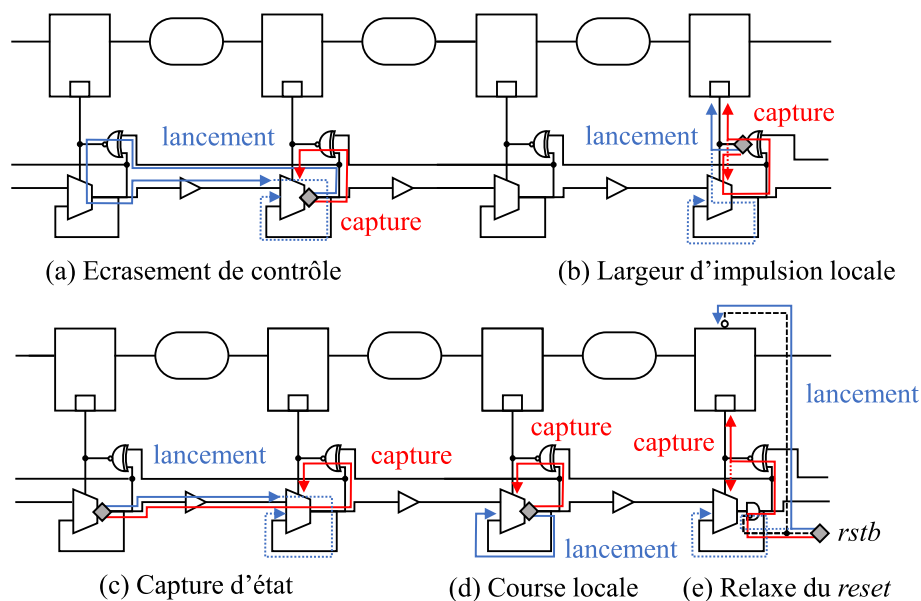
lancement

capture

lancement

capture

(a) Ecrasement de contrôle

(b) Largeur d'impulsion locale

lancement

lancement

capture

capture

capture

lancement

rstb

(c) Capture d'état

(d) Course locale

(e) Relaxe du reset